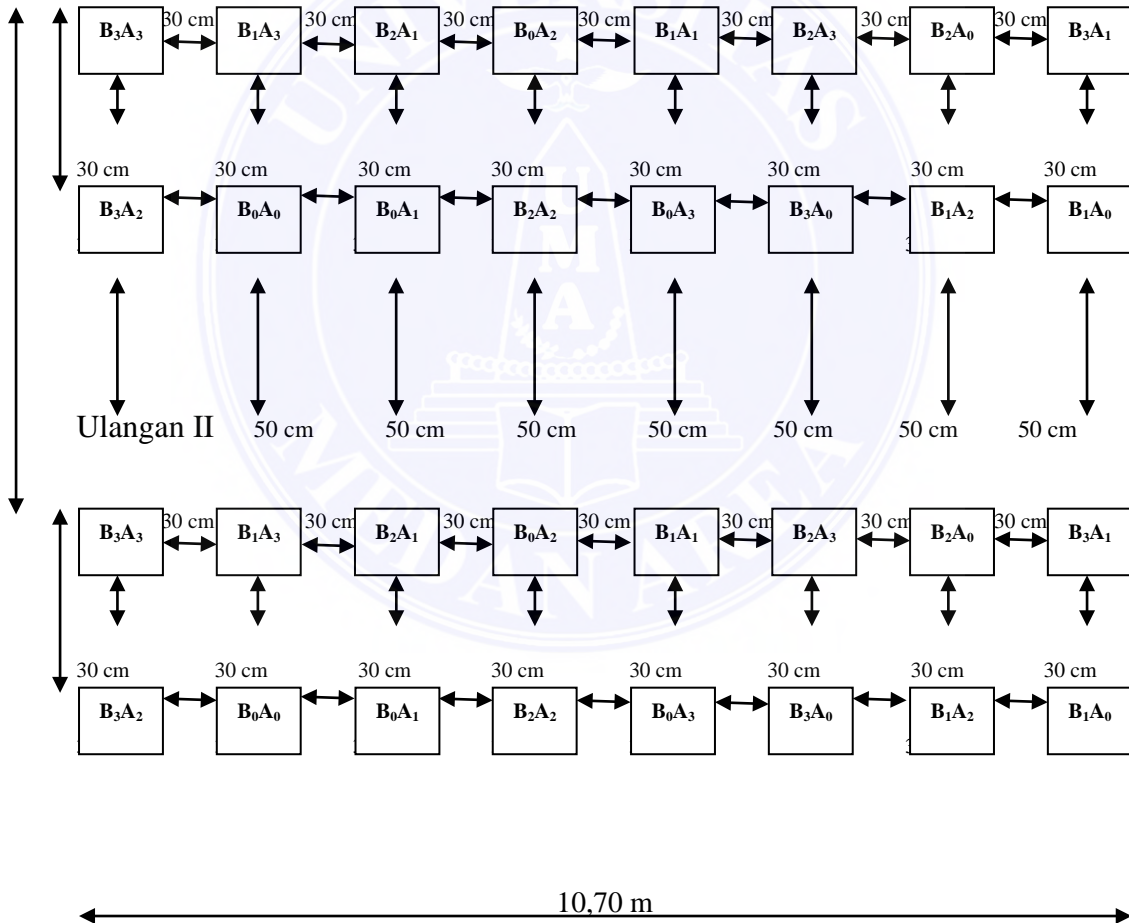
$B_3A_3$ 30 cm $B_1A_3$ 30 cm $B_2A_1$ 30 cm $B_0A_2$ 30 cm $B_1A_1$ 30 cm $B_2A_3$ 30 cm $B_2A_0$ 30 cm $B_3A_1$

30 cm 30 cm 30 cm 30 cm 30 cm 30 cm 30 cm 30 cm

$B_3A_2$ $B_0A_0$ $B_0A_1$ $B_2A_2$ $B_0A_3$ $B_3A_0$ $B_1A_2$ $B_1A_0$

Ulangan II 50 cm 50 cm 50 cm 50 cm 50 cm 50 cm 50 cm

$B_3A_3$ 30 cm $B_1A_3$ 30 cm $B_2A_1$ 30 cm $B_0A_2$ 30 cm $B_1A_1$ 30 cm $B_2A_3$ 30 cm $B_2A_0$ 30 cm $B_3A_1$

30 cm 30 cm 30 cm 30 cm 30 cm 30 cm 30 cm 30 cm

$B_3A_2$ $B_0A_0$ $B_0A_1$ $B_2A_2$ $B_0A_3$ $B_3A_0$ $B_1A_2$ $B_1A_0$

10,70 m